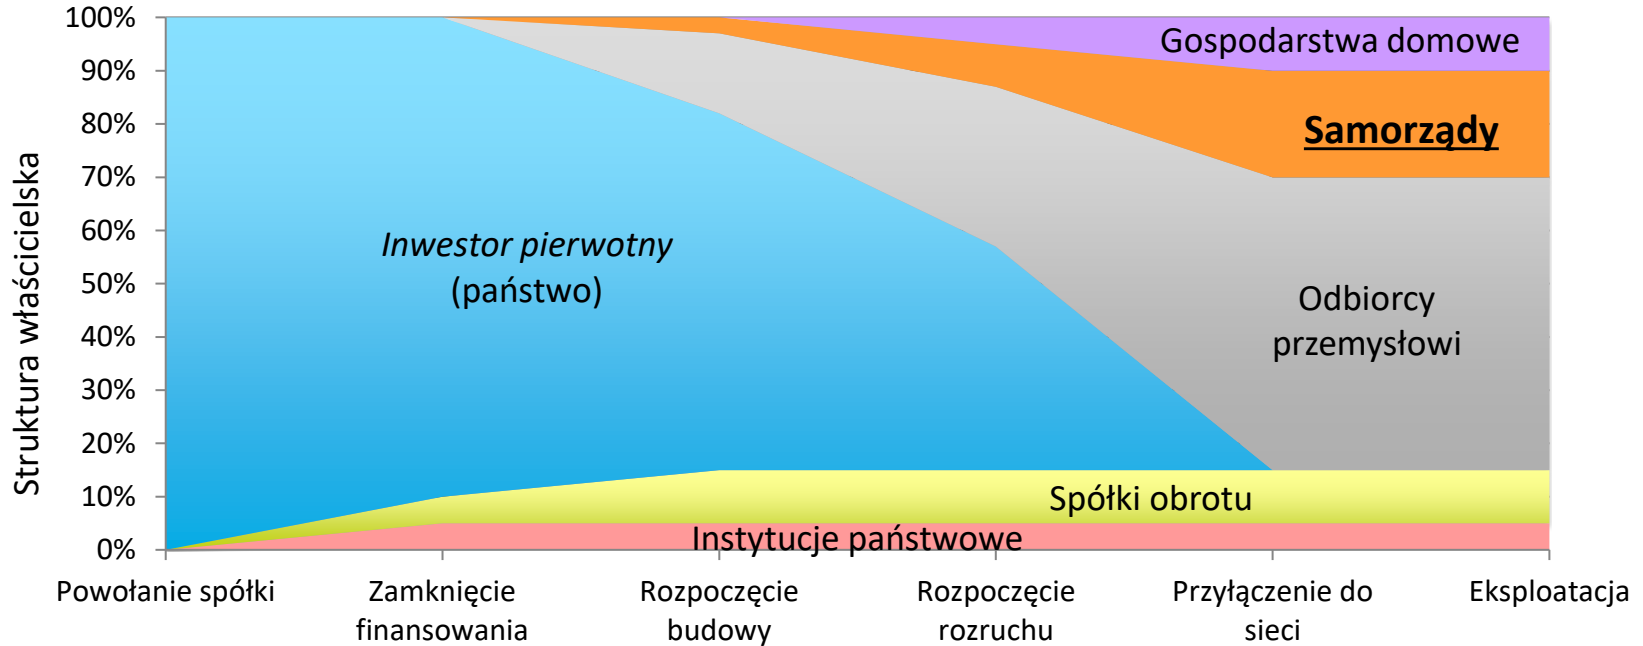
Struktura właścicielska

100%
90%
80%
70%
60%
50%
40%
30%
20%
10%
0%

Gospodarstwa domowe

Samorządy

*Inwestor pierwotny* (państwo)

Odbiorcy przemysłowi

Spółki obrotu

Instytucje państwowe

Powołanie spółki
Zamknięcie finansowania
Rozpoczęcie budowy
Rozpoczęcie rozruchu
Przyłączenie do sieci
Eksploatacja